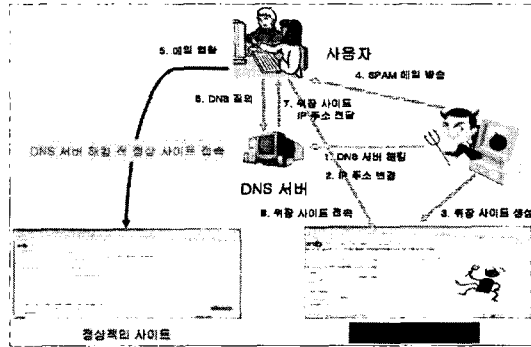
사용자

5. 메일 열람

4. SPAM 메일 발송

6. DNS 질의

7. 위장 사이트 IP 주소 전달

DNS 서버 해킹 전 정상 사이트 접속

1. DNS 서버 해킹

2. IP 주소 변경

DNS 서버

8. 위장 사이트 접속

3. 위장 사이트 생성

정상적인 사이트